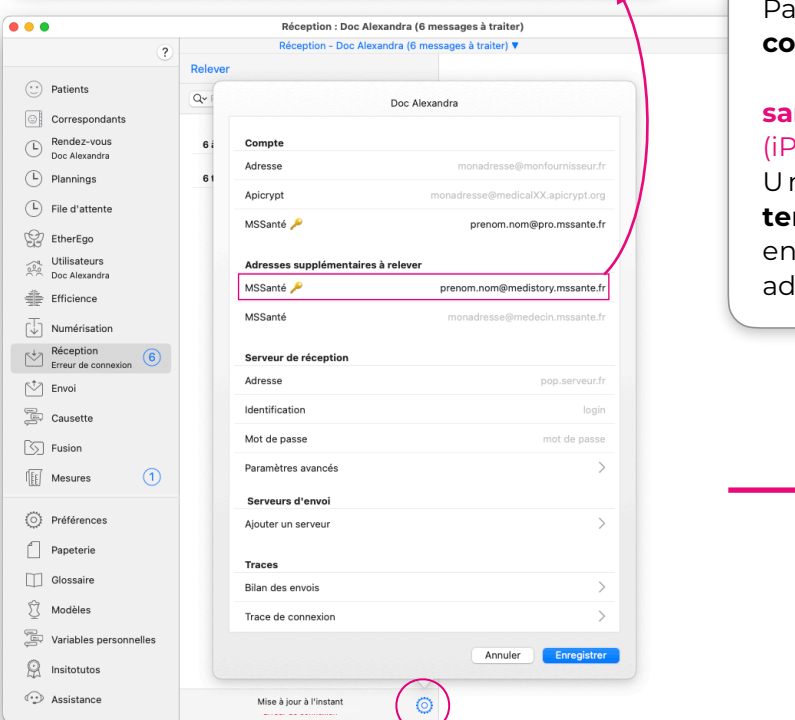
Réception : Doc Alexandra (6 messages à traiter)
Réception - Doc Alexandra (6 messages à traiter) ▼

?

Patients
Correspondants
Rendez-vous
Doc Alexandra
Plannings
File d'attente
EtherEgo
Utilisateurs
Doc Alexandra
Efficience
Numérisation
Réception
Erreur de connexion
6
Envoi
Causette
Fusion
Mesures
1
Préférences
Papeterie
Glossaire
Modèles
Variables personnelles
Insitotutos
Assistance

Relever

6 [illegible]
6 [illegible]

Doc Alexandra

Compte
Adresse monadresse@monfournisseur.fr
Apicrypt monadresse@medicalXX.apicrypt.org
MSSanté prenom.nom@pro.mssante.fr

Adresses supplémentaires à relever
MSSanté prenom.nom@medistory.mssante.fr
MSSanté monadresse@medecin.mssante.fr

Serveur de réception
Adresse pop.serveur.fr
Identification login
Mot de passe mot de passe
Paramètres avancés

Serveurs d'envoi
Ajouter un serveur

Traces
Bilan des envois
Trace de connexion

Annuler
Enregistrer

Mise à jour à l'instant
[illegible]

Pa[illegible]
co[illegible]
sa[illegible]
(iP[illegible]
U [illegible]
te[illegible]
en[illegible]
ad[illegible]